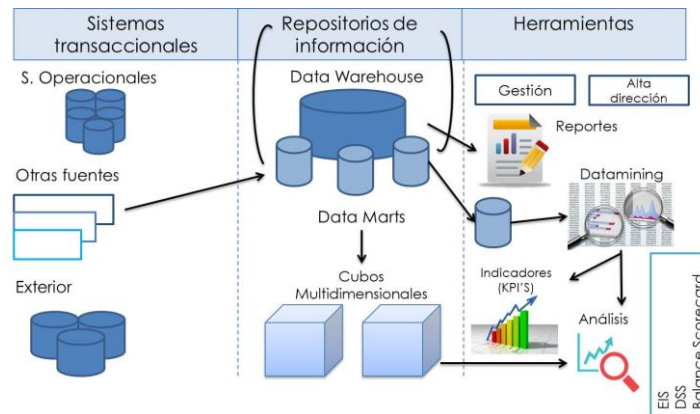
Sistemas transaccionales

Repositorios de información

Herramientas

S. Operacionales

Otras fuentes

Exterior

Data Warehouse

Data Marts

Cubos Multidimensionales

Gestión

Alta dirección

Reportes

Datamining

Indicadores (KPI'S)

Análisis

EIS
DSS
Balance Scorecard